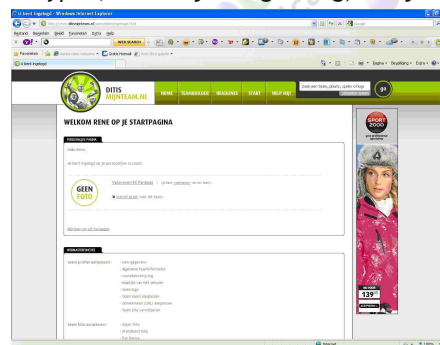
U bent ingelogd - Windows Internet Explorer

http://www.ditismijnteam.nl/

Bestand Bewerken Beeld Favorieten Extra Help

WEB SEARCH

Favorieten

Gratis Hotmail

U bent ingelogd

Pagina Veiligheid Extra

DITIS MIJNTEAM.NL

HOME TEAMBEHEER BERICHTEN START HELP MIJ!

Zoek een team, plaats, spelers of regio

go

WELKOM RENE OP JE STARTPAGINA

PERSOONLIJKE PAGINA

Hallo Rene,

Je bent ingelogd op je persoonlijke account.

GEEN FOTO

Veteranen FC Pardoeks

Overzicht van het team

Wijzigen van jouw gegevens

SERVICEMENU

team profiel aanpassen:
- teamgegevens
- algemene teaminformatie
- voorstelrubriek
- kopelijn van het seizoen
- trainingen
- team kaart uitnodigen
- verander team aanpassen
- team info verwijderen

team foto aanpassen:
- upper foto
- standaard foto
- fan fotos

SPORT 2000

139

Internet

100%